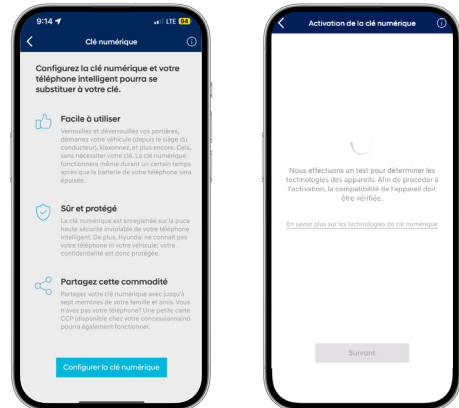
9:14 LTE 94

Clé numérique

Configurez la clé numérique et votre téléphone intelligent pourra se substituer à votre clé.

Facile à utiliser

Verrouillez et déverrouillez vos portières, démarrez votre véhicule (depuis le siège du conducteur), klaxonnez, et plus encore. Cela, sans nécessiter votre clé. La clé numérique fonctionnera même durant un certain temps après que la batterie de votre téléphone sera épuisée.

Sûr et protégé

La clé numérique est enregistrée sur la puce haute sécurité inviolable de votre téléphone intelligent. De plus, Hyundai ne connaît pas votre téléphone ni votre véhicule; votre confidentialité est donc protégée.

Partagez cette commodité

Partagez votre clé numérique avec jusqu'à sept membres de votre famille et amis. Vous n'avez pas votre téléphone? Une petite carte CCP (disponible chez votre concessionnaire) pourra également fonctionner.

Configurer la clé numérique

Activation de la clé numérique

Nous effectuons un test pour déterminer les technologies des appareils. Afin de procéder à l'activation, la compatibilité de l'appareil doit être vérifiée.

En savoir plus sur les technologies de clé numérique

Suivant